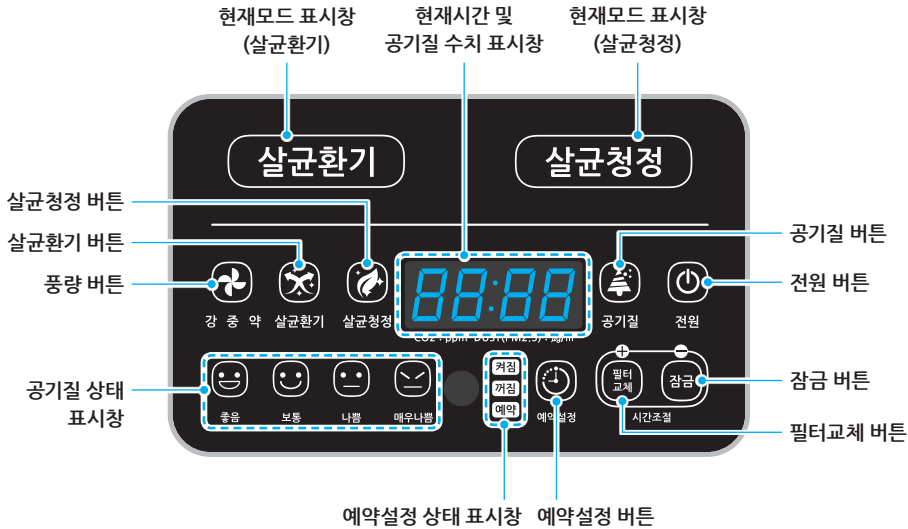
현재모드 표시창
(살균환기)

현재시간 및
공기질 수치 표시창

현재모드 표시창
(살균청정)

살균환기

살균청정

살균청정 버튼

살균환기 버튼

풍량 버튼

공기질 버튼

전원 버튼

88:88

CO2 : ppm · DUST(PM2.5) : ㎍/㎥

강 중 약

살균환기

살균청정

공기질

전원

공기질 상태
표시창

좋음

보통

나쁨

매우나쁨

켜짐

꺼짐

예약

예약설정

필터
교체

잠금

시간조절

잠금 버튼

필터교체 버튼

예약설정 상태 표시창

예약설정 버튼